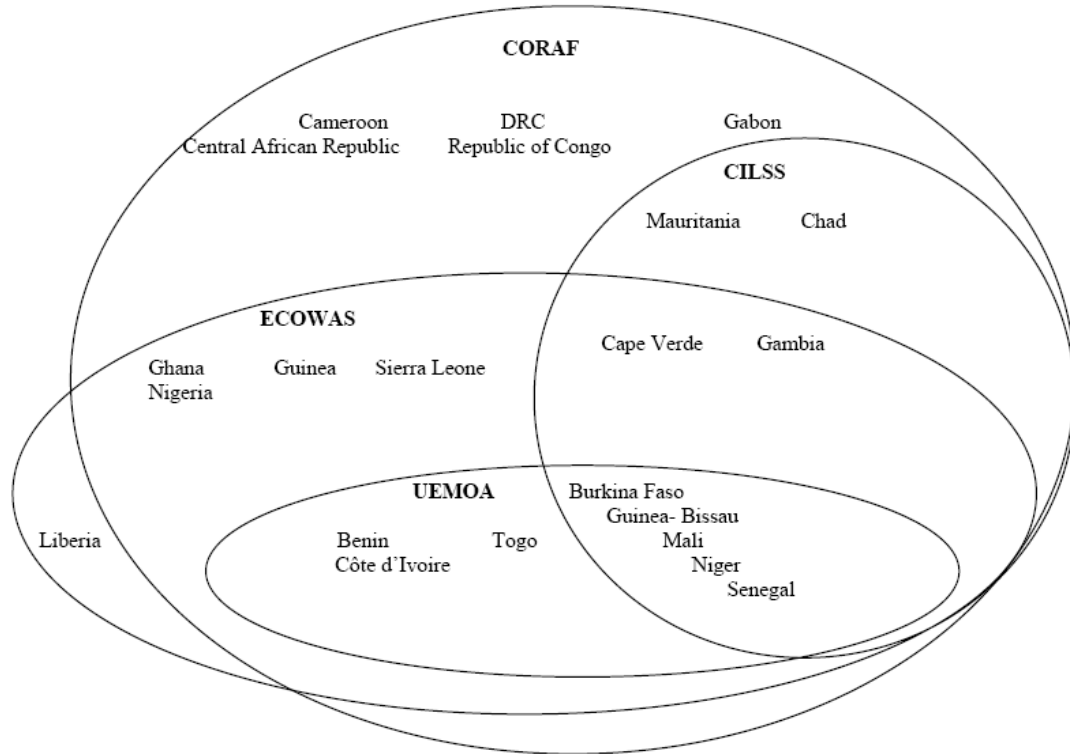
CORAF

Cameroon
Central African Republic

DRC
Republic of Congo

Gabon

CILSS

Mauritania

Chad

ECOWAS

Ghana
Nigeria

Guinea

Sierra Leone

Cape Verde

Gambia

UEMOA

Burkina Faso
Guinea- Bissau
Mali
Niger
Senegal

Liberia

Benin
Côte d'Ivoire

Togo